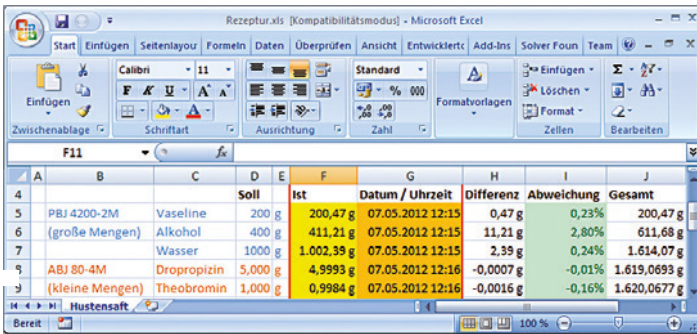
Rezeptur.xls [Kompatibilitätsmodus] - Microsoft Excel

Start Einfügen Seitenlayou Formeln Daten Überprüfen Ansicht Entwicklertc Add-Ins Solver Foun Team

Einfügen
Zwischenablage
Calibri 11
F K U A A
Schriftart
Ausrichtung
Standard
% 000
,00 ,0
Zahl
Formatvorlagen
Einfügen
Löschen
Format
Zellen
Σ
Bearbeiten

F11 fx

| | A | B | C | D | E | F | G | H | I | J |
|---|---|---|---|---|---|---|---|---|---|---|
| 4 | | | | Soll | | Ist | Datum / Uhrzeit | Differenz | Abweichung | Gesamt |
| 5 | | PBJ 4200-2M | Vaseline | 200 g | | 200,47 g | 07.05.2012 12:15 | 0,47 g | 0,23% | 200,47 g |
| 6 | | (große Mengen) | Alkohol | 400 g | | 411,21 g | 07.05.2012 12:15 | 11,21 g | 2,80% | 611,68 g |
| 7 | | | Wasser | 1000 g | | 1.002,39 g | 07.05.2012 12:15 | 2,39 g | 0,24% | 1.614,07 g |
| 8 | | ABJ 80-4M | Dropropizin | 5,000 g | | 4,9993 g | 07.05.2012 12:16 | -0,0007 g | -0,01% | 1.619,0693 g |
| 9 | | (kleine Mengen) | Theobromin | 1,000 g | | 0,9984 g | 07.05.2012 12:16 | -0,0016 g | -0,16% | 1.620,0677 g |

Hustensaft

Bereit 100 %